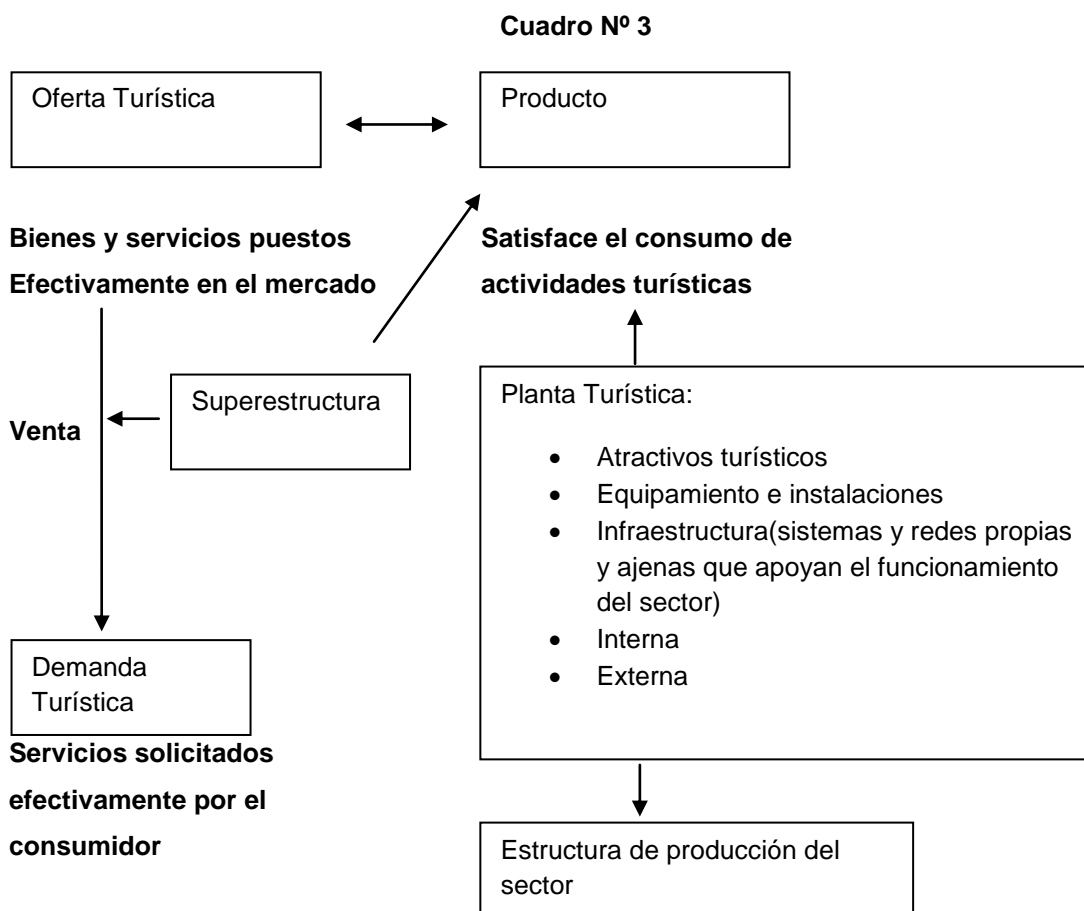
**Cuadro Nº 3**

Oferta Turística

Producto

**Bienes y servicios puestos Efectivamente en el mercado**

**Satisface el consumo de actividades turísticas**

Superestructura

**Venta**

Planta Turística:

- Atractivos turísticos
- Equipamiento e instalaciones
- Infraestructura(sistemas y redes propias y ajenas que apoyan el funcionamiento del sector)
- Interna
- Externa

Demanda Turística

**Servicios solicitados efectivamente por el consumidor**

Estructura de producción del sector